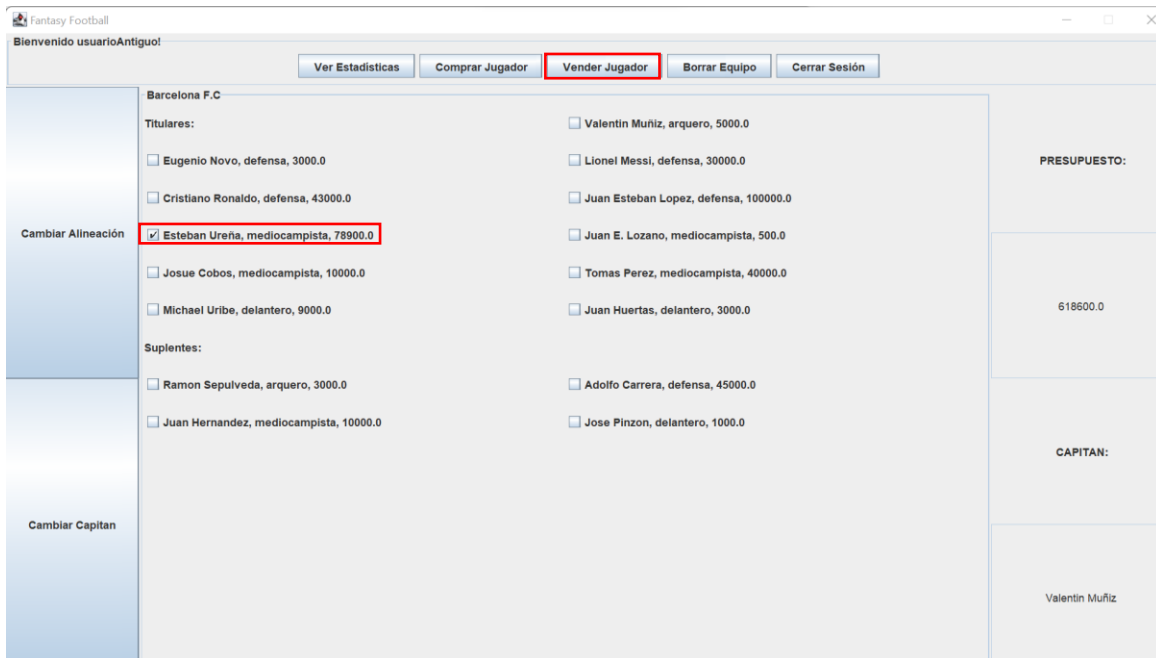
Fantasy Football

Bienvenido usuarioAntiguo!

Ver Estadisticas | Comprar Jugador | Vender Jugador | Borrar Equipo | Cerrar Sesión

Cambiar Alineación

Cambiar Capitan

Barcelona F.C

Titulares:

Eugenio Novo, defensa, 3000.0

Cristiano Ronaldo, defensa, 43000.0

Esteban Ureña, mediocampista, 78900.0

Josue Cobos, mediocampista, 10000.0

Michael Uribe, delantero, 9000.0

Valentin Muñiz, arquero, 5000.0

Lionel Messi, defensa, 30000.0

Juan Esteban Lopez, defensa, 100000.0

Juan E. Lozano, mediocampista, 500.0

Tomas Perez, mediocampista, 40000.0

Juan Huertas, delantero, 3000.0

Suplentes:

Ramon Sepulveda, arquero, 3000.0

Juan Hernandez, mediocampista, 10000.0

Adolfo Carrera, defensa, 45000.0

Jose Pinzon, delantero, 1000.0

PRESUPUESTO:

618600.0

CAPITAN:

Valentin Muñiz